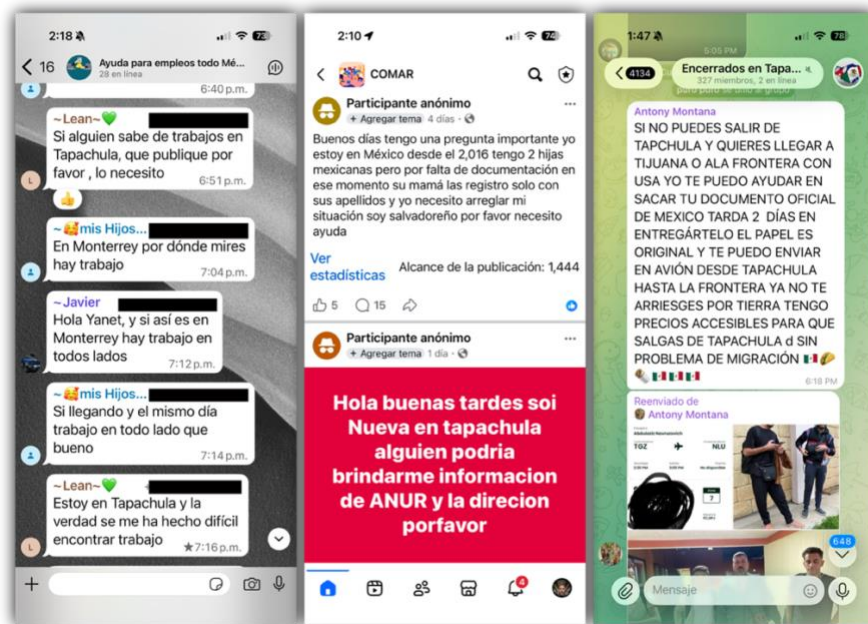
2:18

< 16 Ayuda para empleos todo Mé...
28 en línea

6:40 p.m.

~Lean~💚
Si alguien sabe de trabajos en Tapachula, que publique por favor , lo necesito
6:51 p.m.

👍

~🥰mis Hijos...
En Monterrey por dónde mires hay trabajo
7:04 p.m.

~Javier
Hola Yanet, y si así es en Monterrey hay trabajo en todos lados
7:12 p.m.

~🥰mis Hijos...
Si llegando y el mismo día trabajo en todo lado que bueno
7:14 p.m.

~Lean~💚
Estoy en Tapachula y la verdad se me ha hecho difícil encontrar trabajo
★7:16 p.m.

2:10

< COMAR

Participante anónimo
+ Agregar tema · 4 días ·
Buenos días tengo una pregunta importante yo estoy en México desde el 2,016 tengo 2 hijas mexicanas pero por falta de documentación en ese momento su mamá las registro solo con sus apellidos y yo necesito arreglar mi situación soy salvadoreño por favor necesito ayuda

Ver estadísticas
Alcance de la publicación: 1,444

5 15

Participante anónimo
+ Agregar tema · 1 día ·

Hola buenas tardes soi Nueva en tapachula alguien podria brindarme informacion de ANUR y la direcion porfavor

4

1:47

5:05 PM

< 4134 Encerrados en Tapa...
327 miembros, 2 en línea

Antony Montana
SI NO PUEDES SALIR DE TAPCHULA Y QUIERES LLEGAR A TIJUANA O ALA FRONTERA CON USA YO TE PUEDO AYUDAR EN SACAR TU DOCUMENTO OFICIAL DE MEXICO TARDA 2 DÍAS EN ENTREGÁRTELO EL PAPEL ES ORIGINAL Y TE PUEDO ENVIAR EN AVIÓN DESDE TAPACHULA HASTA LA FRONTERA YA NO TE ARRIESGES POR TIERRA TENGO PRECIOS ACCESIBLES PARA QUE SALGAS DE TAPACHULA d SIN PROBLEMA DE MIGRACIÓN 🇲🇽🌮
🇲🇽🇲🇽
6:18 PM

Reenviado de
Antony Montana
TGZ NLU
7

648

Mensaje